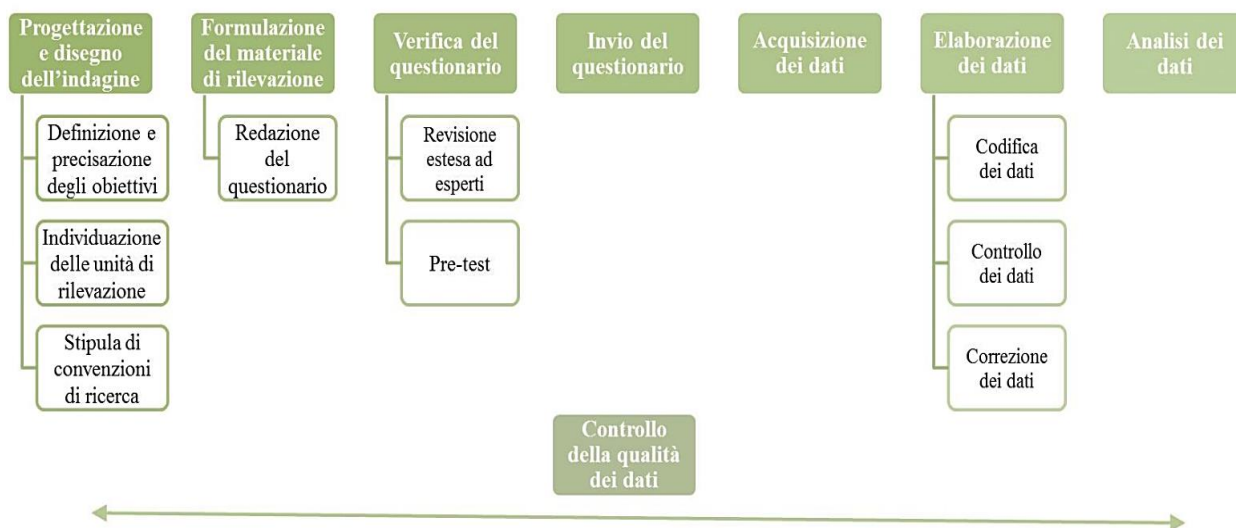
Progettazione e disegno dell'indagine

Definizione e precisazione degli obiettivi

Individuazione delle unità di rilevazione

Stipula di convenzioni di ricerca

Formulazione del materiale di rilevazione

Redazione del questionario

Verifica del questionario

Revisione estesa ad esperti

Pre-test

Invio del questionario

Acquisizione dei dati

Elaborazione dei dati

Codifica dei dati

Controllo dei dati

Correzione dei dati

Analisi dei dati

Controllo della qualità dei dati